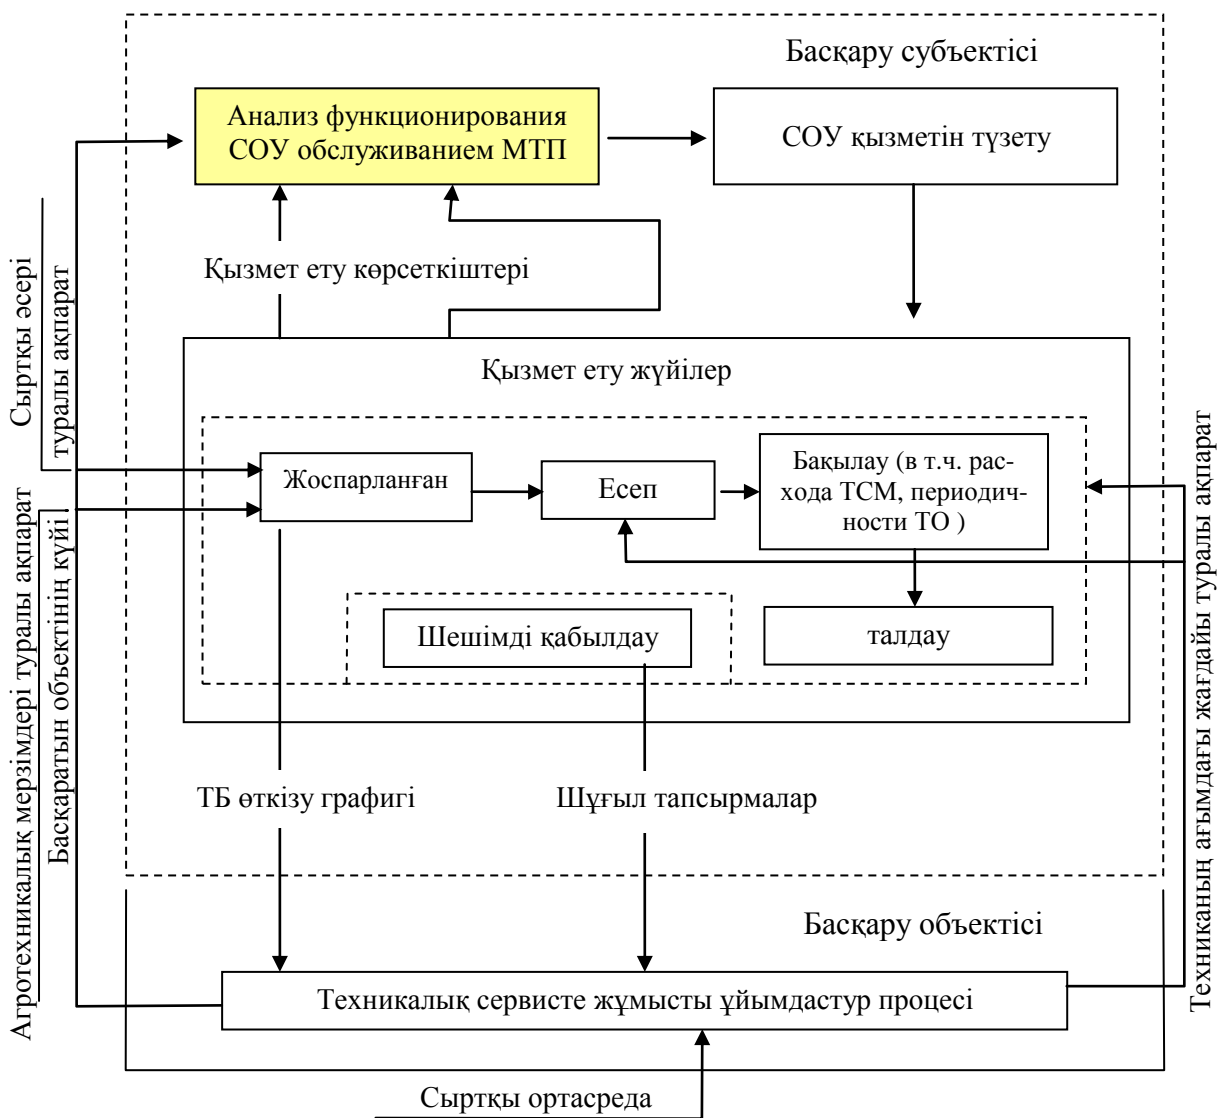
Басқару субъектісі

Анализ функционирования СОУ обслуживанием МТП

СОУ қызметін түзету

Қызмет ету көрсеткіштері

Қызмет ету жүйілер

Жоспарланған

Есеп

Бақылау (в т.ч. расхода ТСМ, периодичности ТО )

Шешімді қабылдау

талдау

ТБ өткізу графигі

Шұғыл тапсырмалар

Басқару объектісі

Техникалық сервисте жұмысты ұйымдастур процесі

Сыртқы ортасреда

Сыртқы әсері туралы ақпарат

Агротехникалық мерзімдері туралы ақпарат

Басқаратын объектінің күйі

Техниканың ағымдағы жағдайы туралы ақпарат